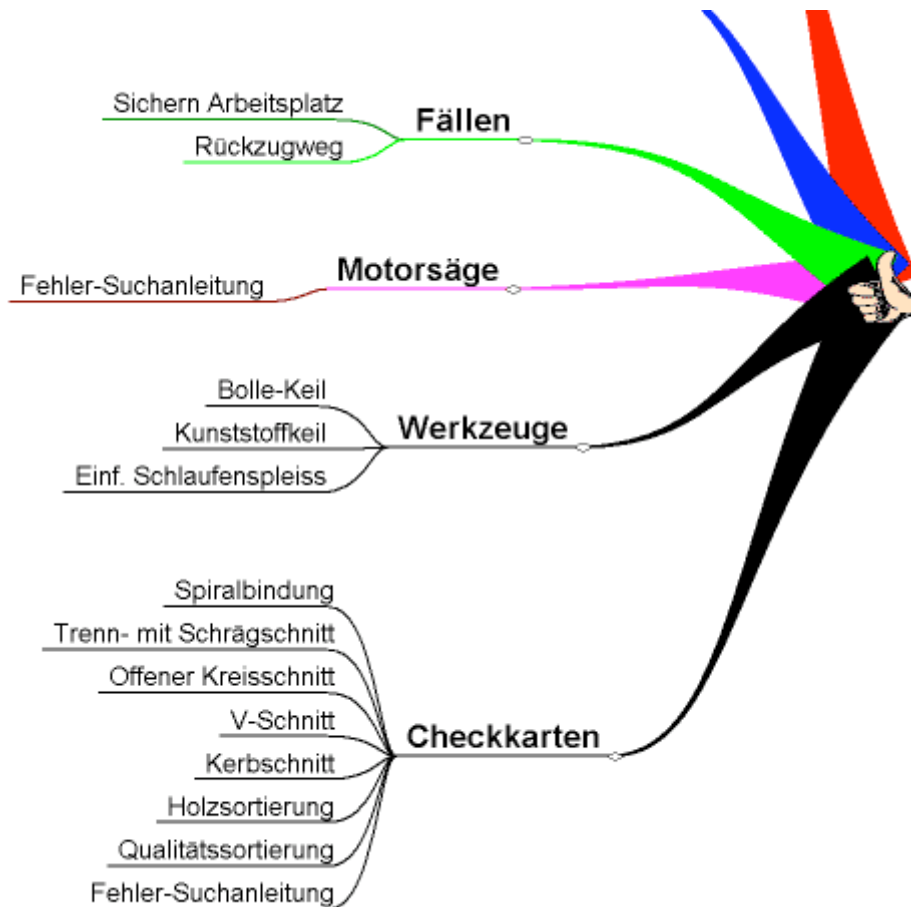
Sichern Arbeitsplatz
Rückzugweg
Fällen

Fehler-Suchanleitung
Motorsäge

Bolle-Keil
Kunststoffkeil
Einf. Schlaufenspleiss
Werkzeuge

Spiralbindung
Trenn- mit Schrägschnitt
Offener Kreisschnitt
V-Schnitt
Kerbschnitt
Holzsortierung
Qualitätssortierung
Fehler-Suchanleitung
Checkkarten